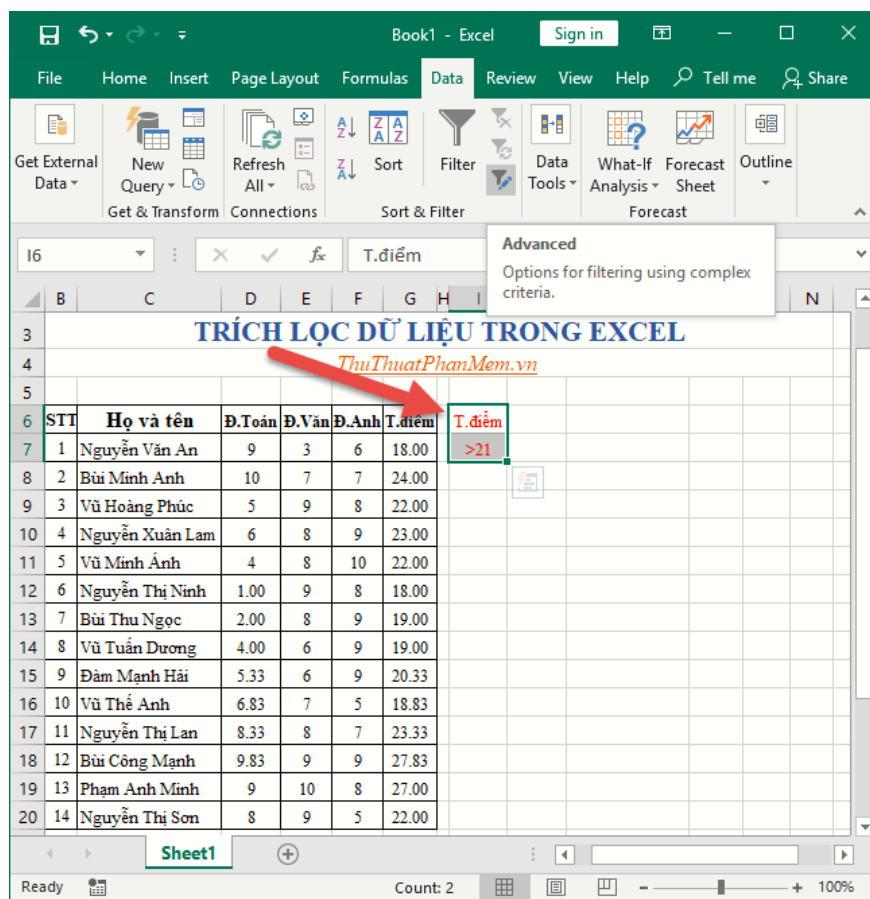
Book1 - Excel
Sign in

File Home Insert Page Layout Formulas Data Review View Help Tell me Share

Get External Data
New Query
Get & Transform
Refresh All
Connections
Sort
Filter
Sort & Filter
Data Tools
What-If Analysis
Forecast Sheet
Forecast
Outline

I6
T.điểm

Advanced
Options for filtering using complex criteria.

B C D E F G H I N

TRÍCH LỌC DỮ LIỆU TRONG EXCEL
ThuThuatPhanMem.vn

| STT | Họ và tên | Đ.Toán | Đ.Văn | Đ.Anh | T.điểm |
|---|---|---|---|---|---|
| 1 | Nguyễn Văn An | 9 | 3 | 6 | 18.00 |
| 2 | Bùi Minh Anh | 10 | 7 | 7 | 24.00 |
| 3 | Vũ Hoàng Phúc | 5 | 9 | 8 | 22.00 |
| 4 | Nguyễn Xuân Lam | 6 | 8 | 9 | 23.00 |
| 5 | Vũ Minh Ánh | 4 | 8 | 10 | 22.00 |
| 6 | Nguyễn Thị Ninh | 1.00 | 9 | 8 | 18.00 |
| 7 | Bùi Thu Ngọc | 2.00 | 8 | 9 | 19.00 |
| 8 | Vũ Tuấn Dương | 4.00 | 6 | 9 | 19.00 |
| 9 | Đàm Mạnh Hải | 5.33 | 6 | 9 | 20.33 |
| 10 | Vũ Thế Anh | 6.83 | 7 | 5 | 18.83 |
| 11 | Nguyễn Thị Lan | 8.33 | 8 | 7 | 23.33 |
| 12 | Bùi Công Mạnh | 9.83 | 9 | 9 | 27.83 |
| 13 | Phạm Anh Minh | 9 | 10 | 8 | 27.00 |
| 14 | Nguyễn Thị Sơn | 8 | 9 | 5 | 22.00 |

| T.điểm |
|---|
| >21 |

3 4 5 6 7 8 9 10 11 12 13 14 15 16 17 18 19 20

Sheet1
Ready
Count: 2
100%